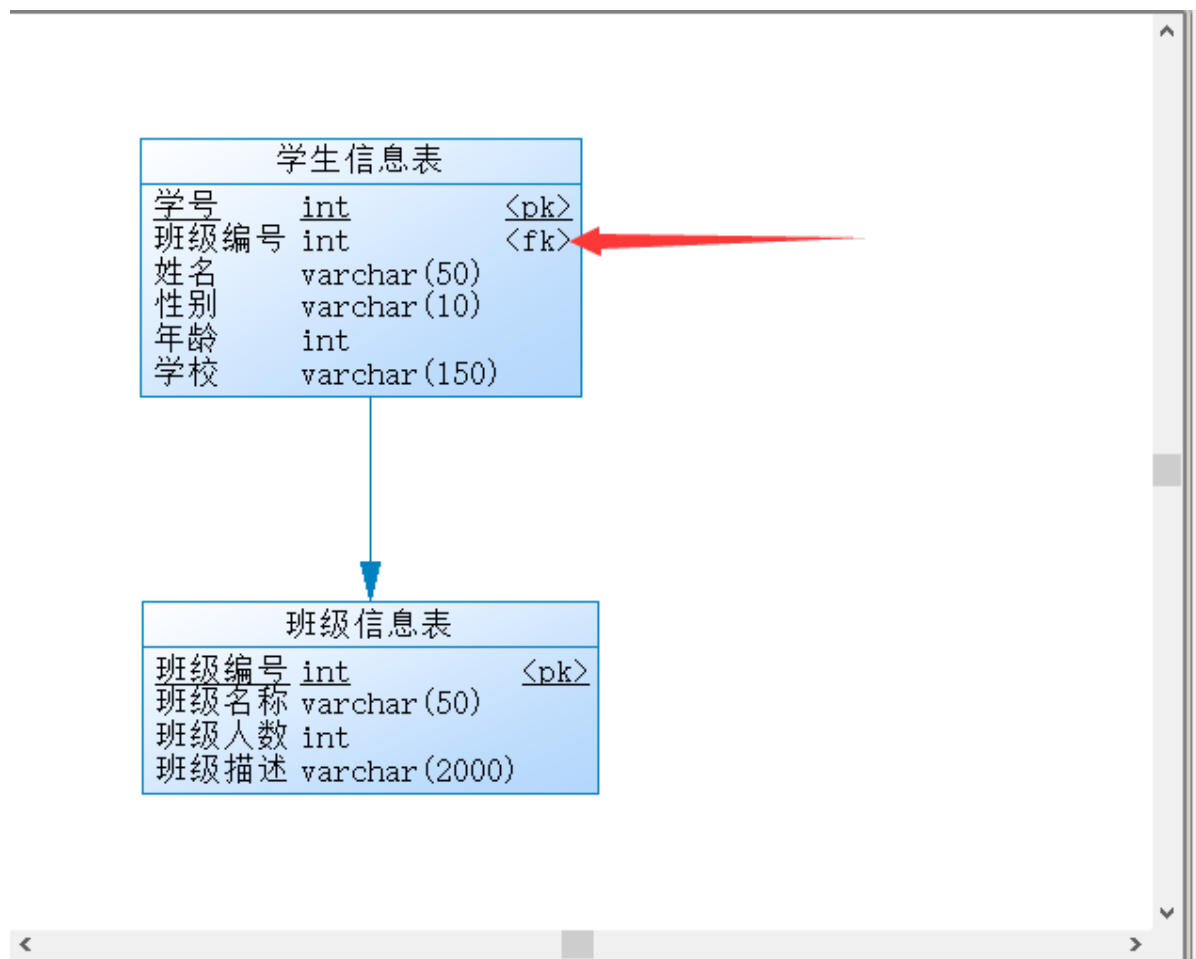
学生信息表

| | | |
|---|---|---|
| 学号 | int | <pk> |
| 班级编号 | int | <fk> |
| 姓名 | varchar(50) | |
| 性别 | varchar(10) | |
| 年龄 | int | |
| 学校 | varchar(150) | |

班级信息表

| | | |
|---|---|---|
| 班级编号 | int | <pk> |
| 班级名称 | varchar(50) | |
| 班级人数 | int | |
| 班级描述 | varchar(2000) | |